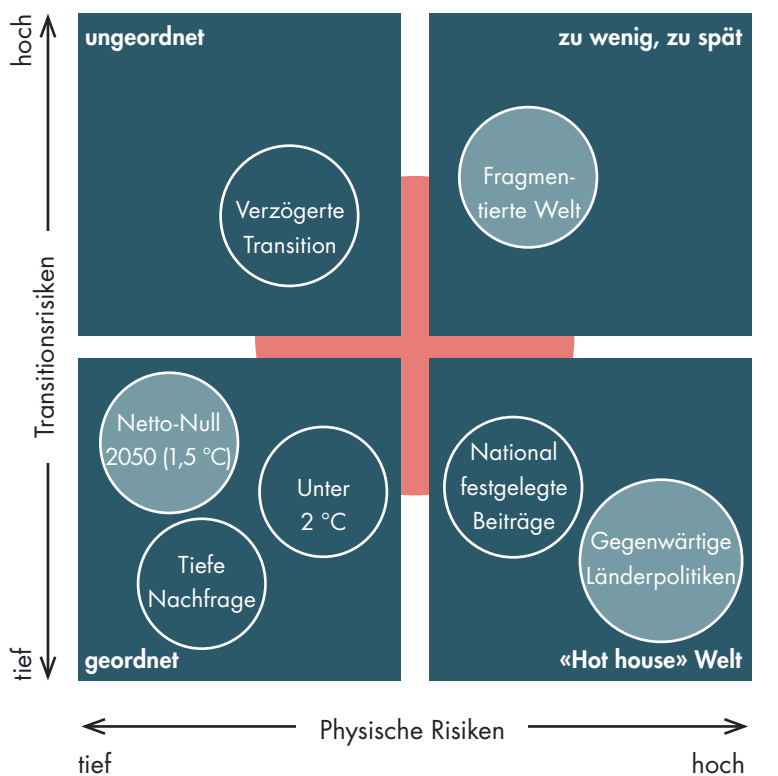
hoch

Transitionsrisiken

tief

ungeordnet

Verzögerte Transition

zu wenig, zu spät

Fragmentierte Welt

Netto-Null 2050 (1,5 °C)

Unter 2 °C

Tiefe Nachfrage

geordnet

National festgelegte Beiträge

Gegenwärtige Länderpolitiken

«Hot house» Welt

Physische Risiken

tief

hoch